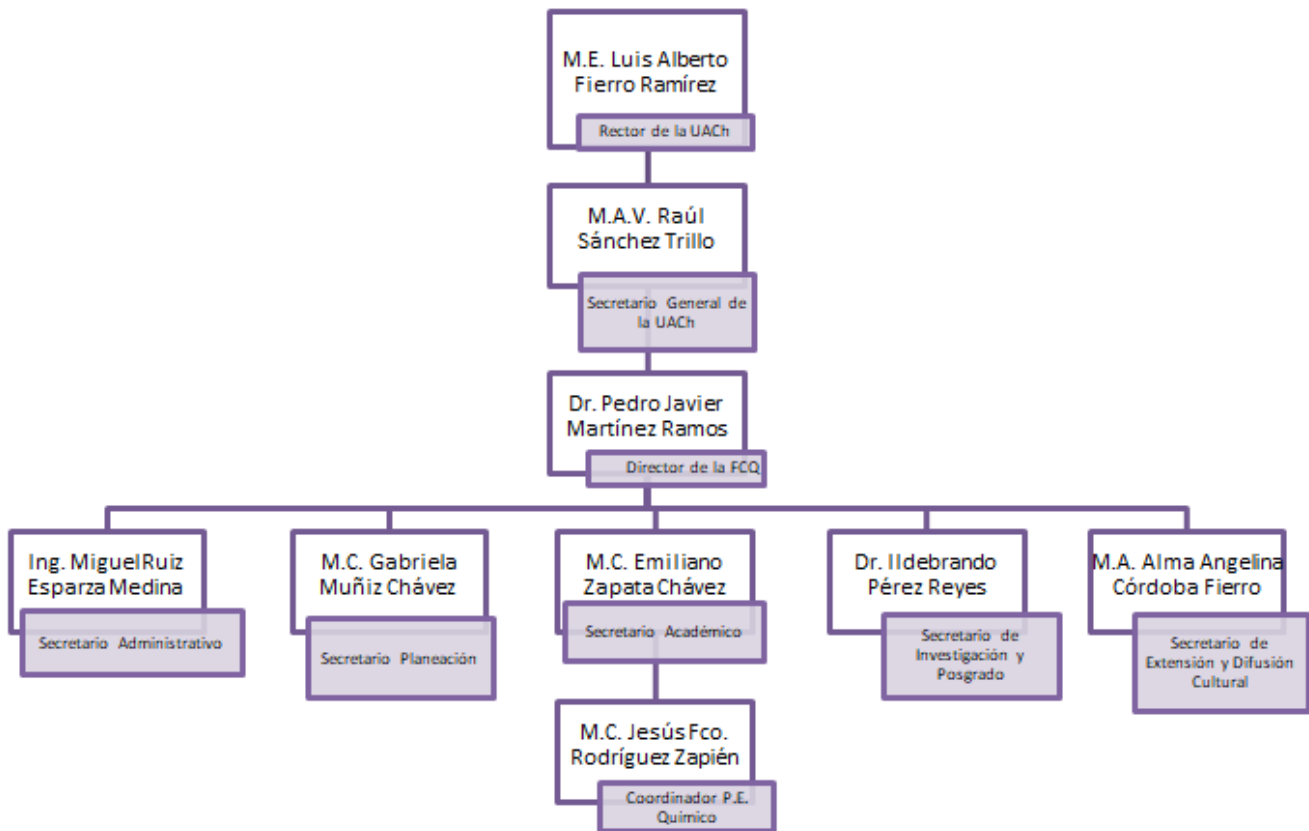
M.E. Luis Alberto Fierro Ramírez

Rector de la UACh

M.A.V. Raúl Sánchez Trillo

Secretario General de la UACh

Dr. Pedro Javier Martínez Ramos

Director de la FCQ

Ing. MiguelRuiz Esparza Medina

Secretario Administrativo

M.C. Gabriela Muñiz Chávez

Secretario Planeación

M.C. Emiliano Zapata Chávez

Secretario Académico

M.C. Jesús Fco. Rodríguez Zapién

Coordinador P.E. Químico

Dr. Ildebrando Pérez Reyes

Secretario de Investigación y Posgrado

M.A. Alma Angelina Córdoba Fierro

Secretario de Extensión y Difusión Cultural